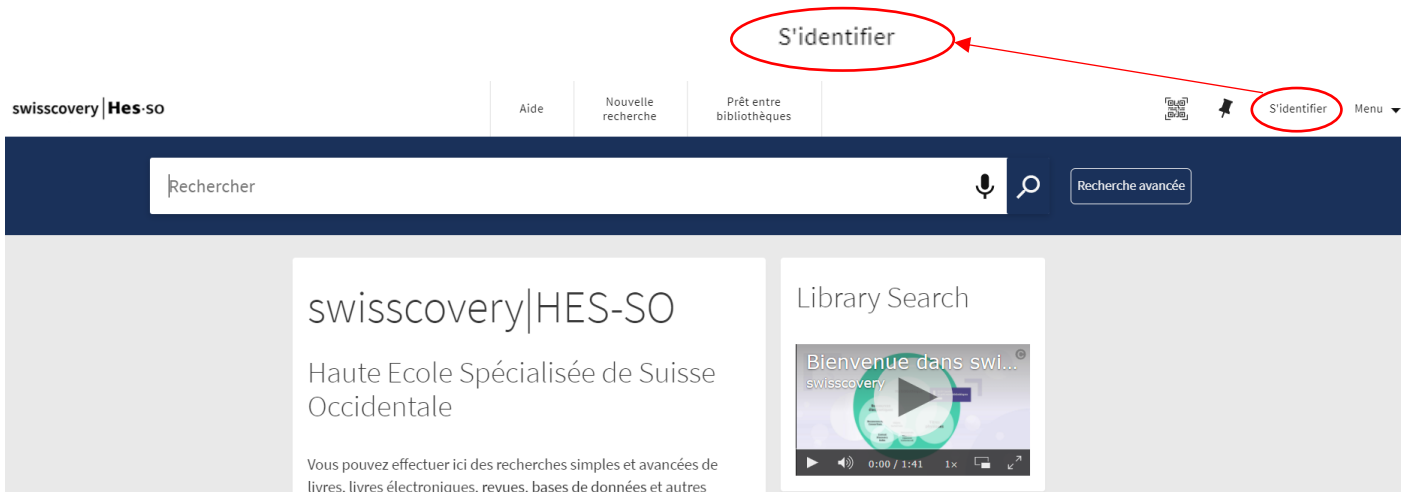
S'identifier

swisscovery | Hes·so

Aide

Nouvelle recherche

Prêt entre bibliothèques

S'identifier

Menu

Rechercher

Recherche avancée

swisscovery|HES-SO

Haute Ecole Spécialisée de Suisse Occidentale

Vous pouvez effectuer ici des recherches simples et avancées de livres, livres électroniques, revues, bases de données et autres

Library Search

Bienvenue dans swi...

swisscovery

0:00 / 1:41

1×